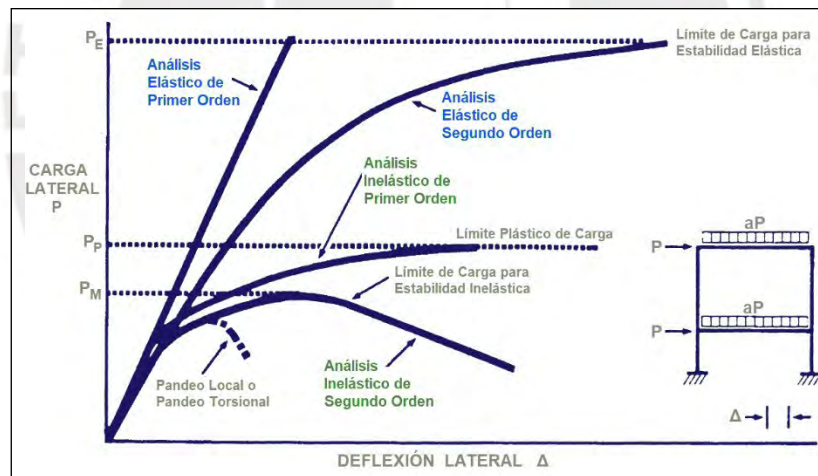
$P_E$

Análisis Elástico de Primer Orden

Límite de Carga para Estabilidad Elástica

Análisis Elástico de Segundo Orden

CARGA LATERAL P

Análisis Inelástico de Primer Orden

$P_P$

Límite Plástico de Carga

$P_M$

Límite de Carga para Estabilidad Inelástica

aP

P

aP

P

Pandeo Local o Pandeo Torsional

Análisis Inelástico de Segundo Orden

Δ

DEFLEXIÓN LATERAL Δ